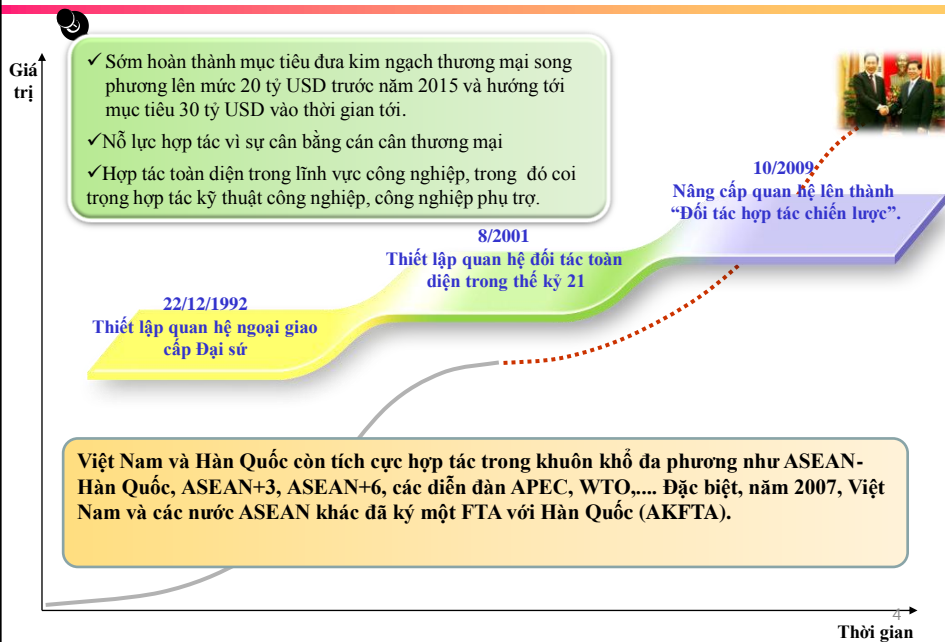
Giá trị

✓Sớm hoàn thành mục tiêu đưa kim ngạch thương mại song phương lên mức 20 tỷ USD trước năm 2015 và hướng tới mục tiêu 30 tỷ USD vào thời gian tới.

✓Nỗ lực hợp tác vì sự cân bằng cán cân thương mại

✓Hợp tác toàn diện trong lĩnh vực công nghiệp, trong đó coi trọng hợp tác kỹ thuật công nghiệp, công nghiệp phụ trợ.

10/2009
Nâng cấp quan hệ lên thành "Đối tác hợp tác chiến lược".

8/2001
Thiết lập quan hệ đối tác toàn diện trong thế kỷ 21

22/12/1992
Thiết lập quan hệ ngoại giao cấp Đại sứ

Việt Nam và Hàn Quốc còn tích cực hợp tác trong khuôn khổ đa phương như ASEAN-Hàn Quốc, ASEAN+3, ASEAN+6, các diễn đàn APEC, WTO,.... Đặc biệt, năm 2007, Việt Nam và các nước ASEAN khác đã ký một FTA với Hàn Quốc (AKFTA).

4

Thời gian